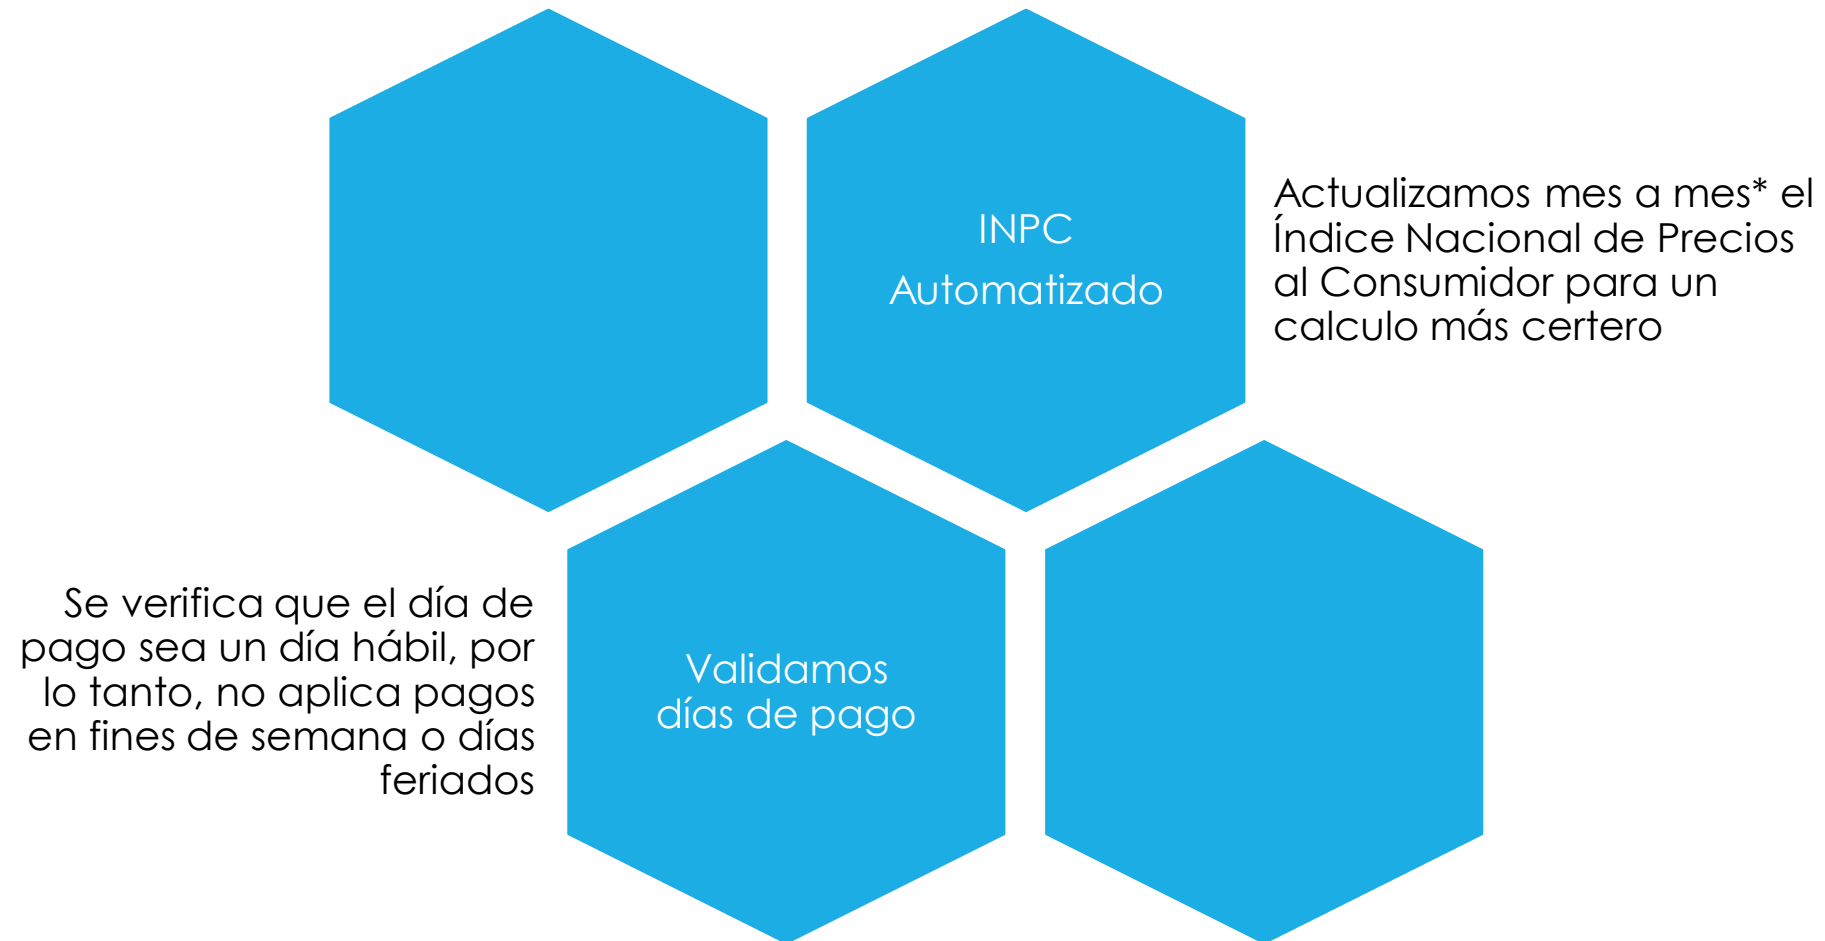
INPC
Automatizado

Actualizamos mes a mes* el Índice Nacional de Precios al Consumidor para un calculo más certero

Se verifica que el día de pago sea un día hábil, por lo tanto, no aplica pagos en fines de semana o días feriados

Validamos días de pago